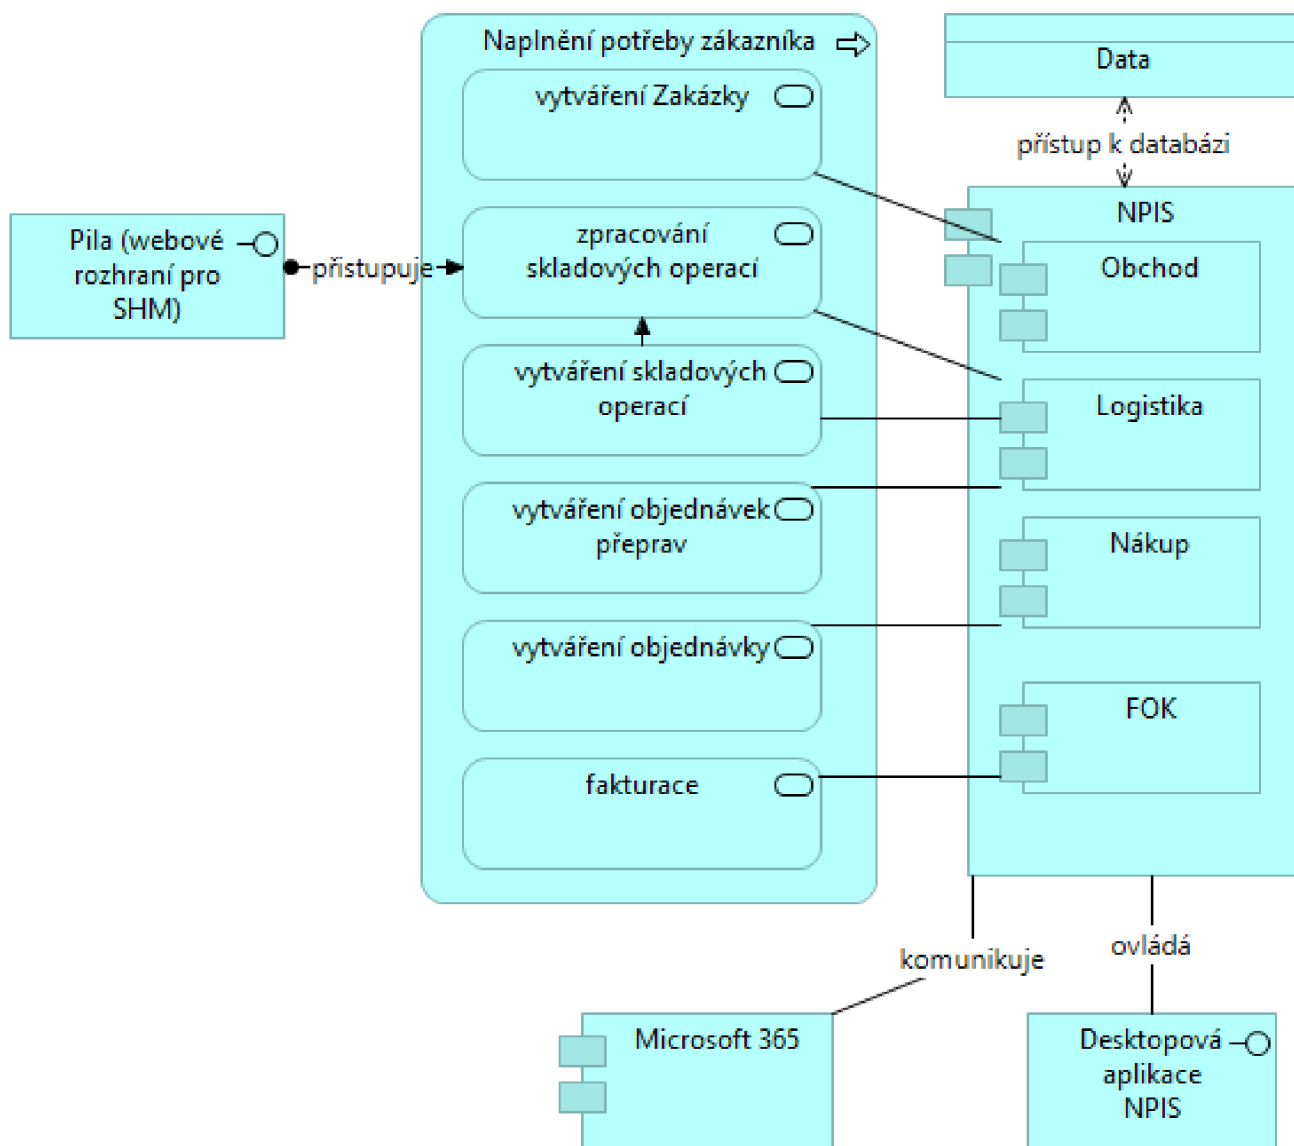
Naplnění potřeby zákazníka

vytváření Zakázky

zpracování skladových operací

vytváření skladových operací

vytváření objednávek přeprav

vytváření objednávky

fakturace

Data

přístup k databázi

NPIS

Obchod

Logistika

Nákup

FOK

Pila (webové rozhraní pro SHM)

přistupuje

komunikuje

ovládá

Microsoft 365

Desktopová aplikace NPIS